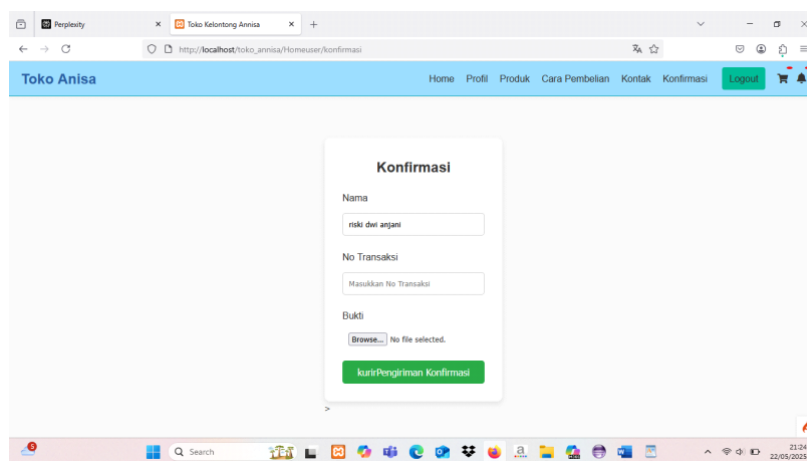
Perplexity
Toko Kelontong Annisa
http://localhost/toko_annisa/Homeuser/konfirmasi

Toko Anisa
Home Profil Produk Cara Pembelian Kontak Konfirmasi Logout

Konfirmasi

Nama
riski dwi anjani

No Transaksi
Masukkan No Transaksi

Bukti
Browse... No file selected.

kurirPengiriman Konfirmasi

>

5
Search
21:24
22/05/2025